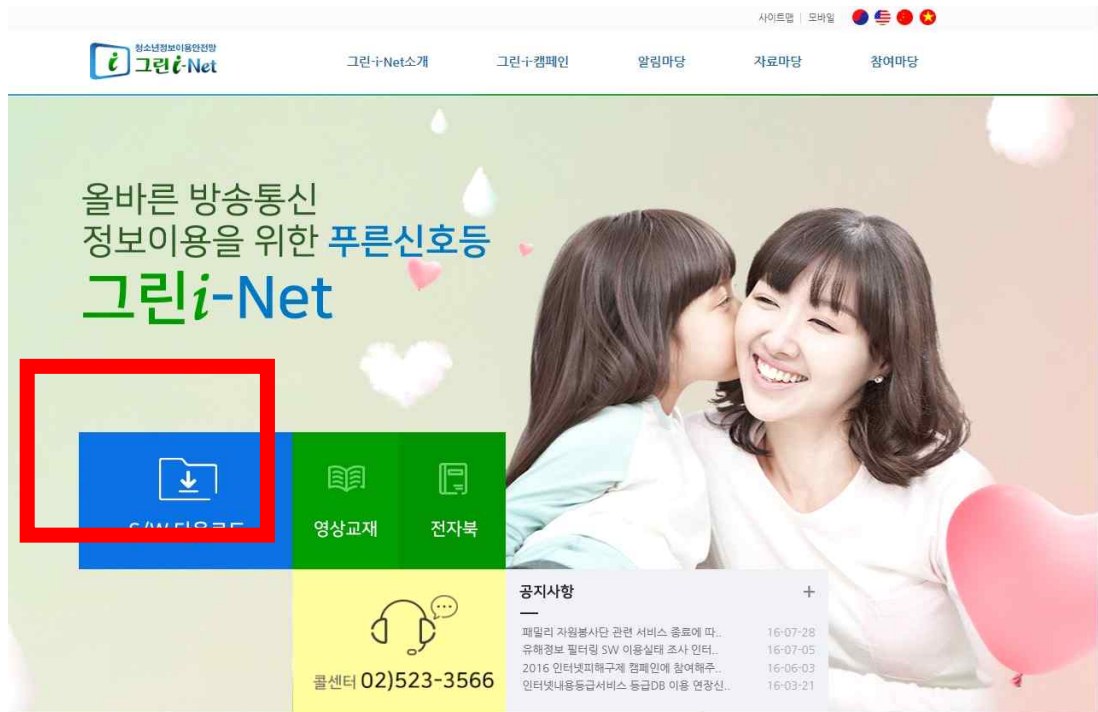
사이트맵 | 모바일

청소년정보이용안전망
그린i-Net

그린-i-Net소개
그린-i-캠페인
알림마당
자료마당
참여마당

올바른 방송통신
정보이용을 위한 푸른신호등
그린i-Net

S/W 다운로드
영상교재
전자북

콜센터 02)523-3566

공지사항 +

패밀리 자원봉사단 관련 서비스 종료에 따.. 16-07-28
유해정보 필터링 SW 이용실태 조사 인터.. 16-07-05
2016 인터넷피해구제 캠페인에 참여해주.. 16-06-03
인터넷내용등급서비스 등급DB 이용 연장신.. 16-03-21